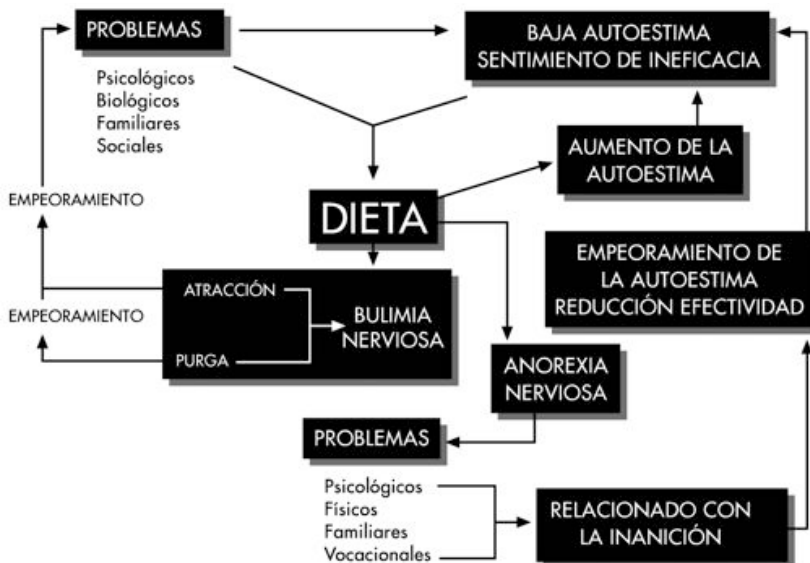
PROBLEMAS

Psicológicos
Biológicos
Familiares
Sociales

BAJA AUTOESTIMA
SENTIMIENTO DE INEFICACIA

AUMENTO DE LA
AUTOESTIMA

EMPEORAMIENTO

DIETA

EMPEORAMIENTO DE
LA AUTOESTIMA
REDUCCIÓN EFECTIVIDAD

EMPEORAMIENTO

ATRACCIÓN

PURGA

BULIMIA
NERVIOSA

ANOREXIA
NERVIOSA

PROBLEMAS

Psicológicos
Físicos
Familiares
Vocacionales

RELACIONADO CON
LA INANICIÓN